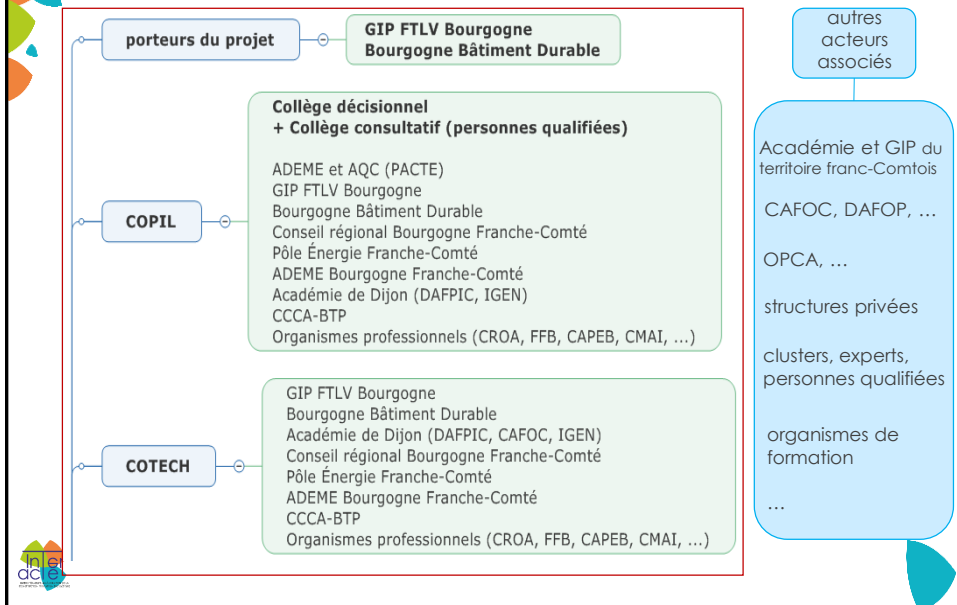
porteurs du projet

GIP FTLV Bourgogne
Bourgogne Bâtiment Durable

COPIL

Collège décisionnel
+ Collège consultatif (personnes qualifiées)

ADEME et AQC (PACTE)
GIP FTLV Bourgogne
Bourgogne Bâtiment Durable
Conseil régional Bourgogne Franche-Comté
Pôle Énergie Franche-Comté
ADEME Bourgogne Franche-Comté
Académie de Dijon (DAFPIC, IGEN)
CCCA-BTP
Organismes professionnels (CROA, FFB, CAPEB, CMAI, ...)

COTECH

GIP FTLV Bourgogne
Bourgogne Bâtiment Durable
Académie de Dijon (DAFPIC, CAFOC, IGEN)
Conseil régional Bourgogne Franche-Comté
Pôle Énergie Franche-Comté
ADEME Bourgogne Franche-Comté
CCCA-BTP
Organismes professionnels (CROA, FFB, CAPEB, CMAI, ...)

autres acteurs associés

Académie et GIP du territoire franc-Comtois

CAFOC, DAFOP, ...

OPCA, ...

structures privées

clusters, experts, personnes qualifiées

organismes de formation

...

inter acteurs